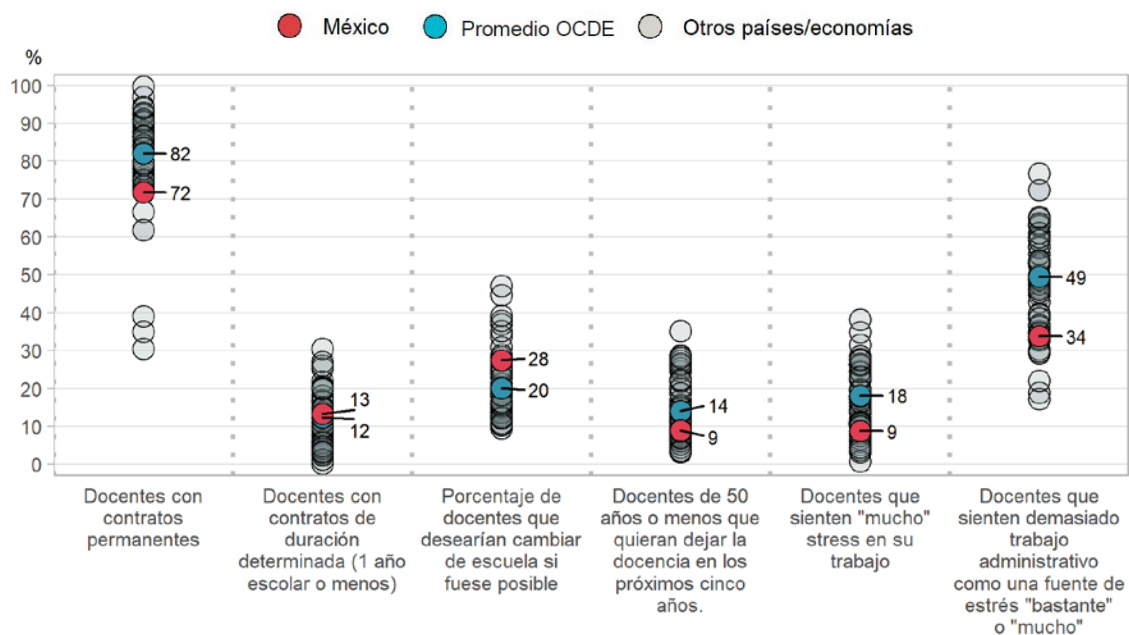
México Promedio OCDE Otros países/economías

%

100
90
80
70
60
50
40
30
20
10
0

82
72
13
12
28
20
14
9
18
9
49
34

Docentes con contratos permanentes

Docentes con contratos de duración determinada (1 año escolar o menos)

Porcentaje de docentes que desearían cambiar de escuela si fuese posible

Docentes de 50 años o menos que quieran dejar la docencia en los próximos cinco años.

Docentes que sienten "mucho" stress en su trabajo

Docentes que sienten demasiado trabajo administrativo como una fuente de estrés "bastante" o "mucho"